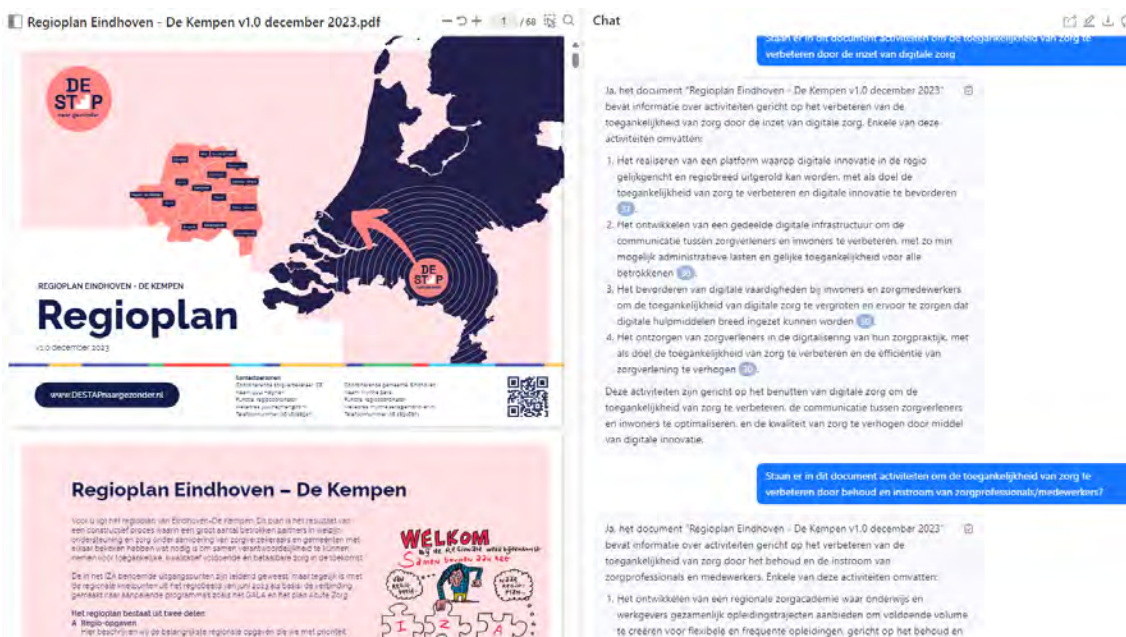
Regioplan Eindhoven - De Kempen v1.0 december 2023.pdf

1 / 68

Chat

DE STAP naar gezonder

REGIOPLAN EINDHOVEN - DE KEMPEN

Regioplan

v1.0 december 2023

www.DESTAPnaargezonder.nl

Regioplan Eindhoven – De Kempen

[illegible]

WELKOM

Het regioplan bestaat uit twee delen:

A Regio-opgaven

Staan er in dit document activiteiten om de toegankelijkheid van zorg te verbeteren door de inzet van digitale zorg

Ja, het document "Regioplan Eindhoven - De Kempen v1.0 december 2023" bevat informatie over activiteiten gericht op het verbeteren van de toegankelijkheid van zorg door de inzet van digitale zorg. Enkele van deze activiteiten omvatten:

1. Het realiseren van een platform waarop digitale innovatie in de regio gelijkgericht en regiobreed uitgerold kan worden, met als doel de toegankelijkheid van zorg te verbeteren en digitale innovatie te bevorderen 32.

2. Het ontwikkelen van een gedeelde digitale infrastructuur om de communicatie tussen zorgverleners en inwoners te verbeteren, met zo min mogelijk administratieve lasten en gelijke toegankelijkheid voor alle betrokkenen 30.

3. Het bevorderen van digitale vaardigheden bij inwoners en zorgmedewerkers om de toegankelijkheid van digitale zorg te vergroten en ervoor te zorgen dat digitale hulpmiddelen breed ingezet kunnen worden 30.

4. Het ontzorgen van zorgverleners in de digitalisering van hun zorgpraktijk, met als doel de toegankelijkheid van zorg te verbeteren en de efficiëntie van zorgverlening te verhogen 30.

Deze activiteiten zijn gericht op het benutten van digitale zorg om de toegankelijkheid van zorg te verbeteren, de communicatie tussen zorgverleners en inwoners te optimaliseren, en de kwaliteit van zorg te verhogen door middel van digitale innovatie.

Staan er in dit document activiteiten om de toegankelijkheid van zorg te verbeteren door behoud en instroom van zorgprofessionals/medewerkers?

Ja, het document "Regioplan Eindhoven - De Kempen v1.0 december 2023" bevat informatie over activiteiten gericht op het verbeteren van de toegankelijkheid van zorg door het behoud en de instroom van zorgprofessionals en medewerkers. Enkele van deze activiteiten omvatten:

1. Het ontwikkelen van een regionale zorgacademie waar onderwijs en werkgevers gezamenlijk opleidingstrajecten aanbieden om voldoende volume te creëren voor flexibele en frequente opleidingen, gericht op het behoud en